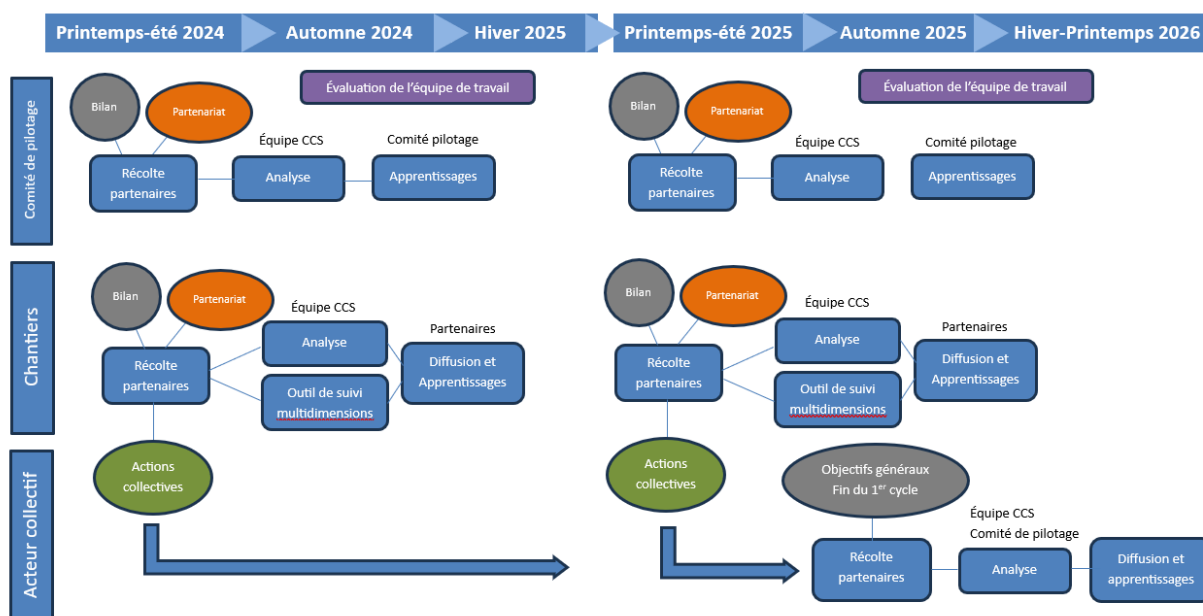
Printemps-été 2024 | Automne 2024 | Hiver 2025 | Printemps-été 2025 | Automne 2025 | Hiver-Printemps 2026

Comité de pilotage

Évaluation de l'équipe de travail

Bilan
Partenariat
Récolte partenaires
Équipe CCS
Analyse
Comité pilotage
Apprentissages

Évaluation de l'équipe de travail

Bilan
Partenariat
Récolte partenaires
Équipe CCS
Analyse
Comité pilotage
Apprentissages

Chantiers

Bilan
Partenariat
Équipe CCS
Analyse
Partenaires
Récolte partenaires
Diffusion et Apprentissages
Outil de suivi multidimensions

Bilan
Partenariat
Équipe CCS
Analyse
Partenaires
Récolte partenaires
Diffusion et Apprentissages
Outil de suivi multidimensions

Acteur collectif

Actions collectives

Actions collectives

Objectifs généraux Fin du 1$^{er}$ cycle

Équipe CCS
Comité de pilotage
Récolte partenaires
Analyse
Diffusion et apprentissages